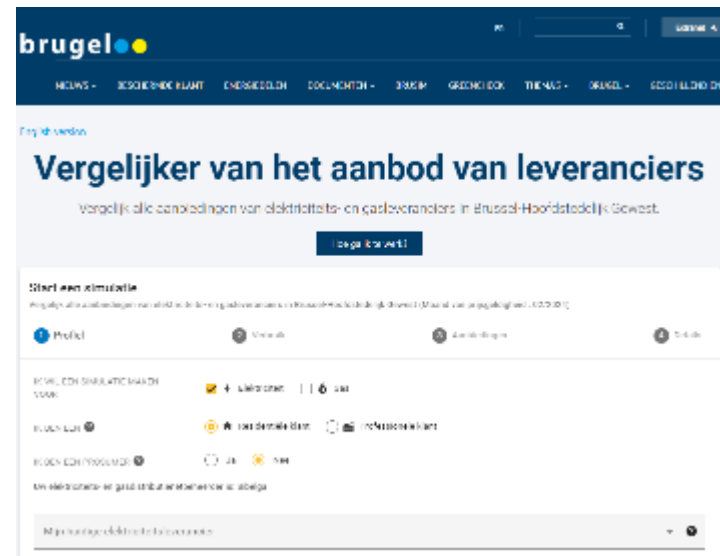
brugel

FR

Lokale

NIEUWS · BESCHERMDE KLANT · ENERGIEGIDS · DOCUMENTEN · BRUSIM · GREENCHECK · THEMA'S · BRUGEL · GESCHILLENDIENST

English version

Vergelijker van het aanbod van leveranciers

Vergelijk alle aanbiedingen van elektriciteits- en gasleveranciers in Brussel-Hoofdstedelijk Gewest.

Hoe gaat het werk?

Start een simulatie

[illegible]

1 Profiel   2 Verbruik   3 Aanbiedingen   4 Details

IK WIL EEN SIMULATIE MAKEN VOOR   Elektriciteit   Gas

IK BEN EEN   Residentiële klant   Professionele klant

IK BEN EEN PROSUMER   Ja   Nee

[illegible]

Mijn huidige elektriciteitsleverancier